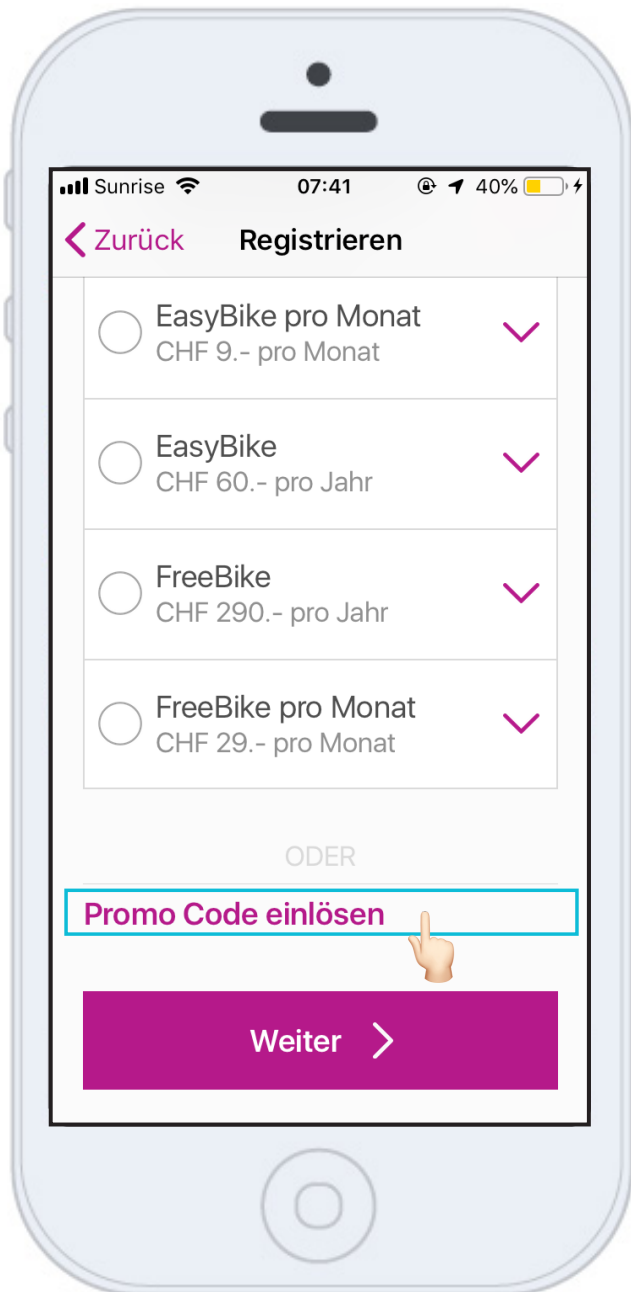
Sunrise 07:41 40%

Zurück Registrieren

EasyBike pro Monat
CHF 9.- pro Monat

EasyBike
CHF 60.- pro Jahr

FreeBike
CHF 290.- pro Jahr

FreeBike pro Monat
CHF 29.- pro Monat

ODER

Promo Code einlösen

Weiter